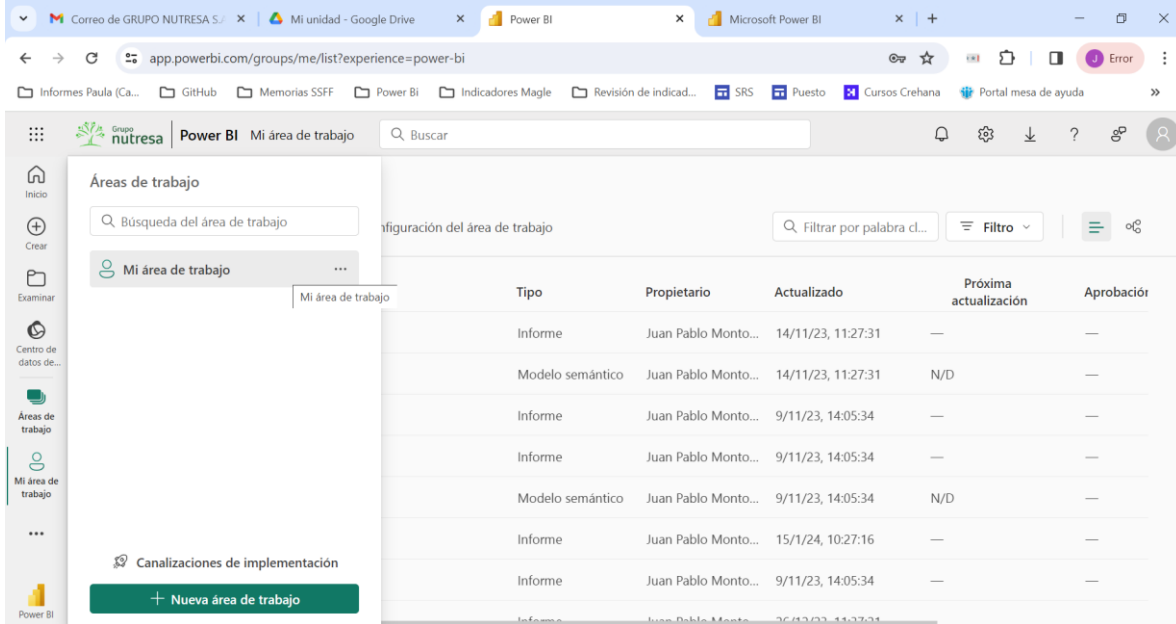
Correo de GRUPO NUTRESA S.A × | Mi unidad - Google Drive × | Power BI × | Microsoft Power BI × | +

app.powerbi.com/groups/me/list?experience=power-bi

Error

Informes Paula (Ca... | GitHub | Memorias SSFF | Power Bi | Indicadores Magle | Revisión de indicad... | SRS | Puesto | Cursos Crehana | Portal mesa de ayuda

Grupo nutresa | Power BI | Mi área de trabajo | Buscar

Inicio
Crear
Examinar
Centro de datos de...
Áreas de trabajo
Mi área de trabajo
...
Power BI

Áreas de trabajo

Búsqueda del área de trabajo

Mi área de trabajo ...

Mi área de trabajo

Canalizaciones de implementación

+ Nueva área de trabajo

nfiguración del área de trabajo

Filtrar por palabra cl...

Filtro

| Tipo | Propietario | Actualizado | Próxima actualización | Aprobación |
|---|---|---|---|---|
| Informe | Juan Pablo Monto... | 14/11/23, 11:27:31 | — | — |
| Modelo semántico | Juan Pablo Monto... | 14/11/23, 11:27:31 | N/D | — |
| Informe | Juan Pablo Monto... | 9/11/23, 14:05:34 | — | — |
| Informe | Juan Pablo Monto... | 9/11/23, 14:05:34 | — | — |
| Modelo semántico | Juan Pablo Monto... | 9/11/23, 14:05:34 | N/D | — |
| Informe | Juan Pablo Monto... | 15/1/24, 10:27:16 | — | — |
| Informe | Juan Pablo Monto... | 9/11/23, 14:05:34 | — | — |
| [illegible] | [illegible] | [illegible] | | |